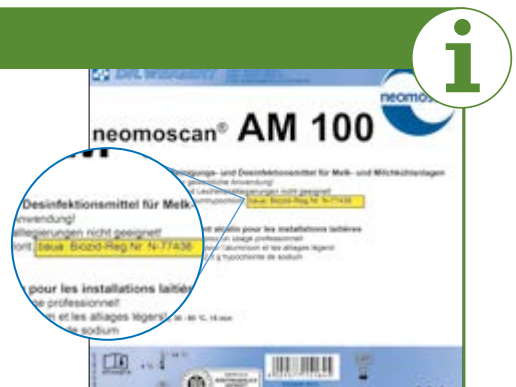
i

DR. WEIGERT

neomos

neomoscan® AM 100

Desinfektionsmittel für Melk
Anwendung!
allegierungen nicht geeignet!
neue Biozid-Reg.Nr. N-77436

pour les installations laiti
se professionnel!
m et les alliages légers
de sodium

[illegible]gungs- und Desinfektionsmittel für Melk- und Milchkühlanlagen
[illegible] Anwendung!
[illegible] Leichtmetalllegierungen nicht geeignet!
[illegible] neue Biozid-Reg.Nr. N-77436

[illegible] alcalin pour les installations laitières
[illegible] usage professionnel!
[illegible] l'aluminium et les alliages légers!
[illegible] à hypochlorite de sodium